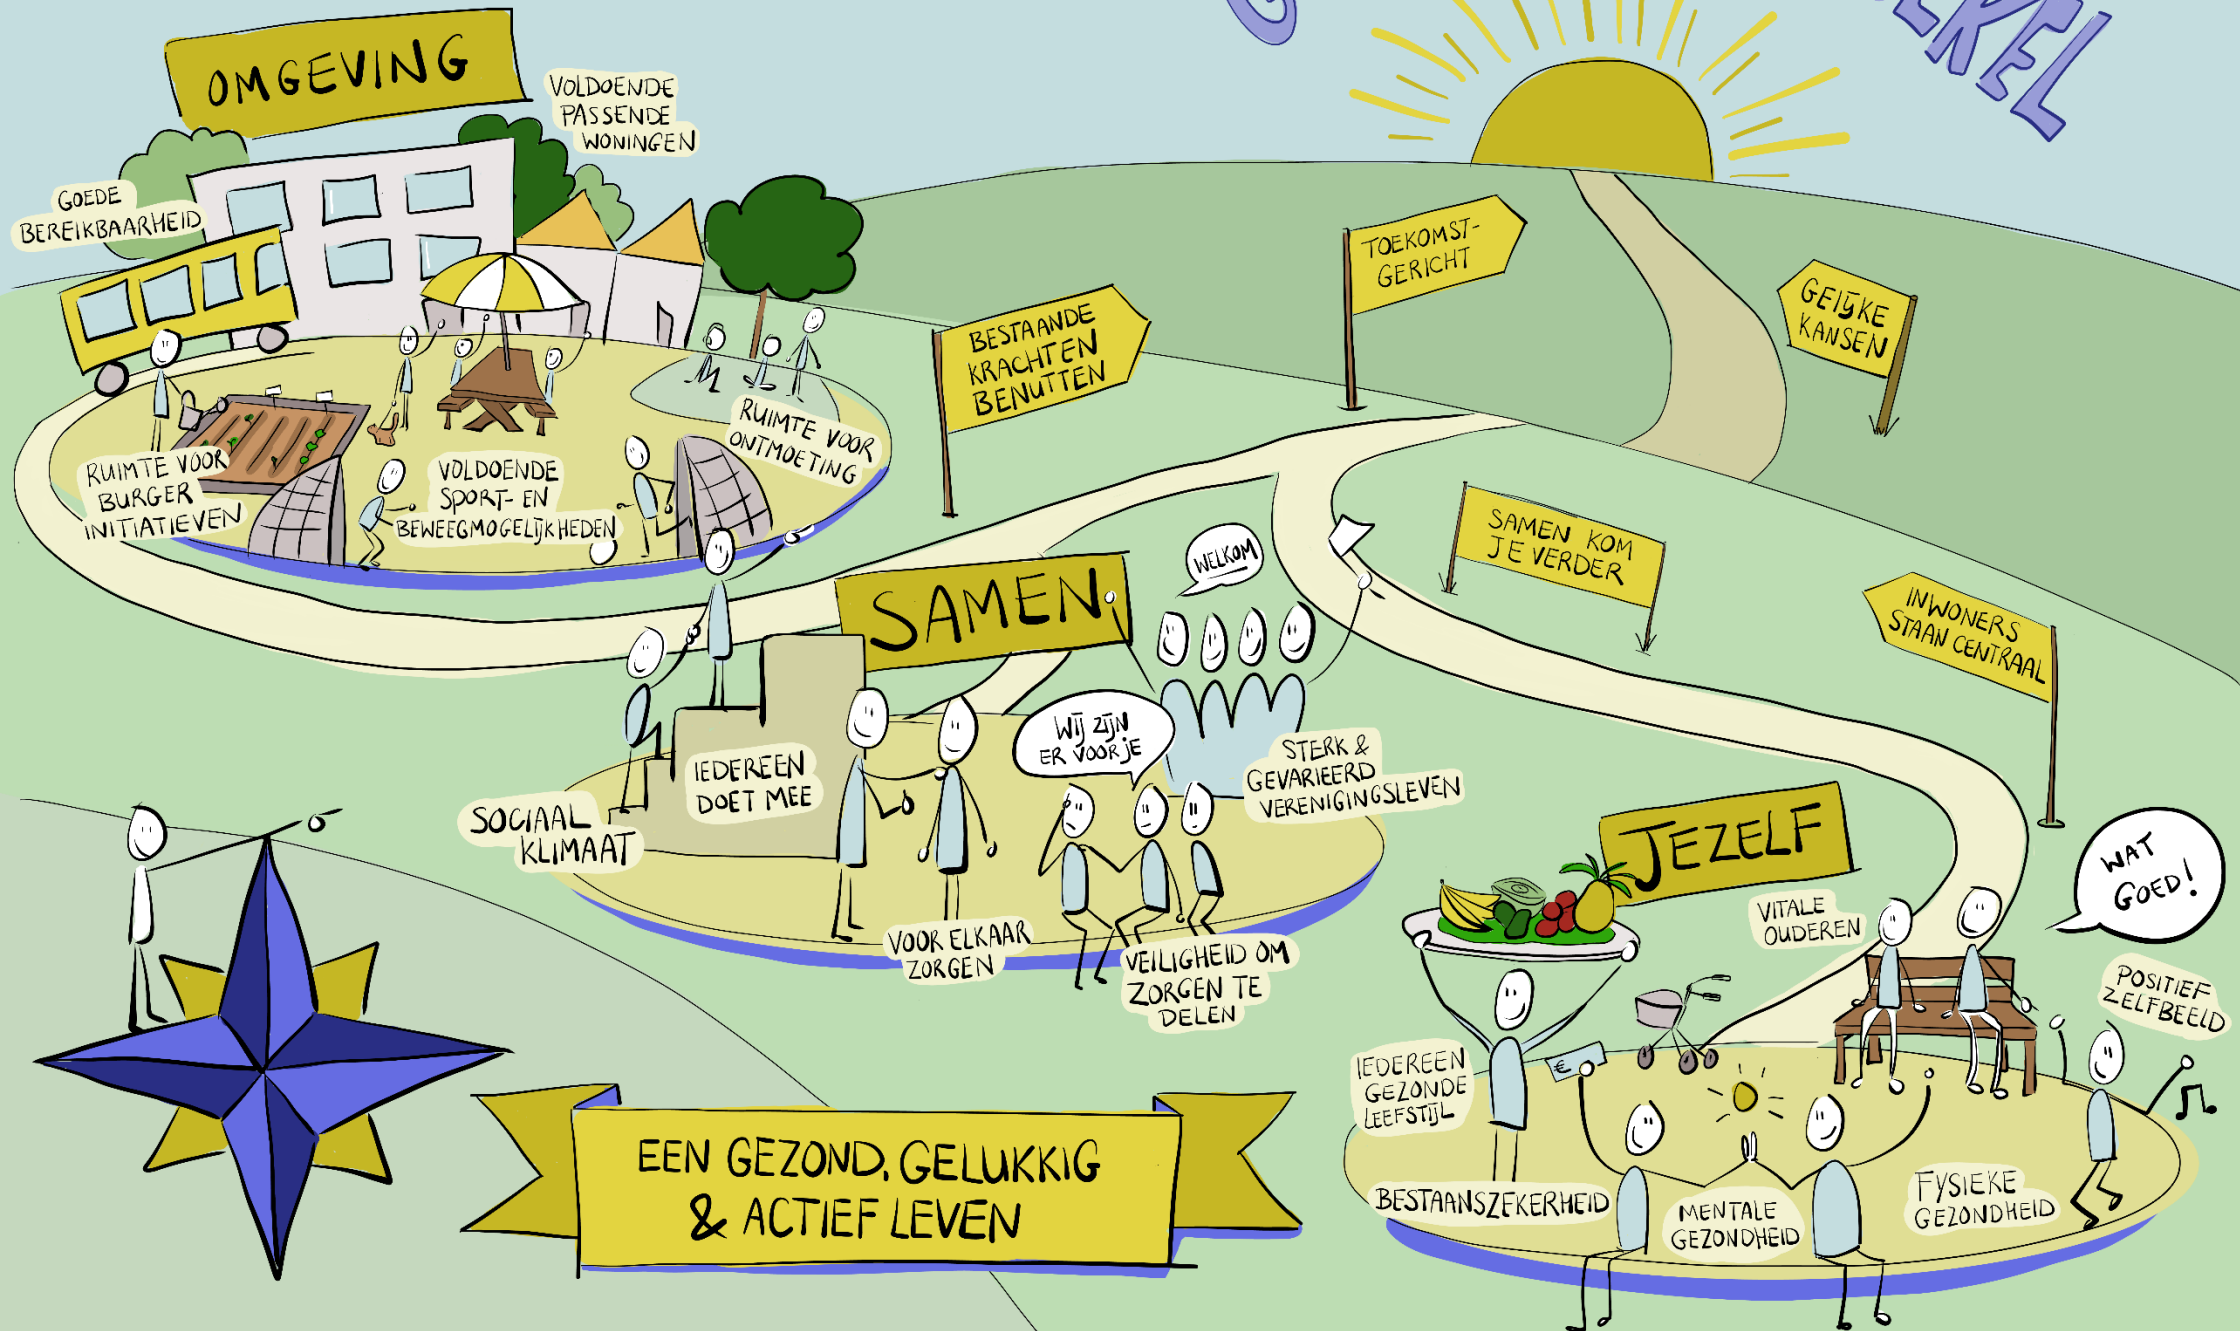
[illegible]KREL

OMGEVING

VOLDOENDE PASSENDE WONINGEN

GOEDE BEREIKBAARHEID

RUIMTE VOOR BURGER INITIATIEVEN

VOLDOENDE SPORT- EN BEWEEGMOGELIJKHEDEN

RUIMTE VOOR ONTMOETING

BESTAANDE KRACHTEN BENUTTEN

TOEKOMST-GERICHT

GELIJKE KANSEN

SAMEN KOM JE VERDER

INWONERS STAAN CENTRAAL

SAMEN

WELKOM

WIJ ZIJN ER VOOR JE

STERK & GEVARIEERD VERENIGINGSLEVEN

IEDEREEN DOET MEE

SOCIAAL KLIMAAT

VOOR ELKAAR ZORGEN

VEILIGHEID OM ZORGEN TE DELEN

JEZELF

VITALE OUDEREN

WAT GOED!

POSITIEF ZELFBEELD

IEDEREEN GEZONDE LEEFSTIJL

BESTAANSZEKERHEID

MENTALE GEZONDHEID

FYSIEKE GEZONDHEID

€

EEN GEZOND, GELUKKIG & ACTIEF LEVEN